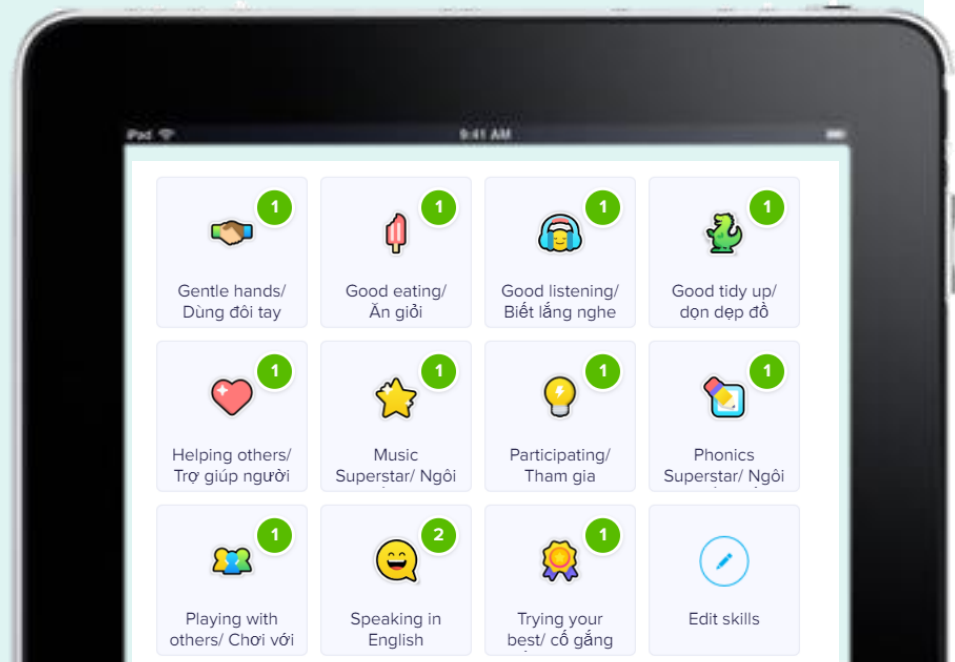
iPad 9:41 AM

1
Gentle hands/ Dùng đôi tay

1
Good eating/ Ăn giỏi

1
Good listening/ Biết lắng nghe

1
Good tidy up/ dọn dẹp đồ

1
Helping others/ Trợ giúp người

1
Music Superstar/ Ngôi

1
Participating/ Tham gia

1
Phonics Superstar/ Ngôi

1
Playing with others/ Chơi với

2
Speaking in English

1
Trying your best/ cố gắng

Edit skills